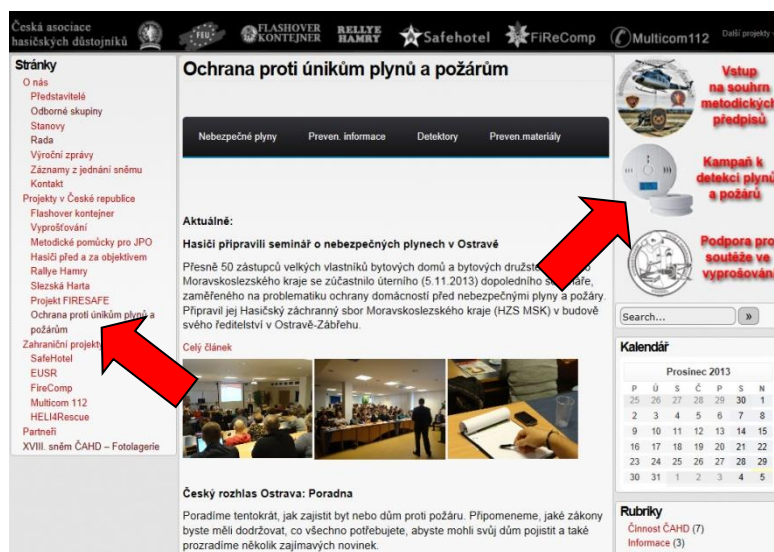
Česká asociace hasičských důstojníků

FEU

FLASHOVER KONTEJNER

RELLYE HAMRY

Safehotel

FiReComp

Multicom112

Další projekty

Stránky
O nás
Představitelé
Odborné skupiny
Stanovy
Rada
Výroční zprávy
Záznamy z jednání sněmu
Kontakt
Projekty v České republice
Flashover kontejner
Vyprošťování
Metodické pomůcky pro JPO
Hasiči před a za objektivem
Rallye Hamry
Slezská Harta
Projekt FIRESAFE
Ochrana proti únikům plynů a požárům
Zahraniční projekty
SafeHotel
EUSR
FireComp
Multicom 112
HELI4Rescue
Partneři
XVIII. sněm ČAHD – Fotogalerie

Ochrana proti únikům plynů a požárům

Nebezpečné plyny | Preven. informace | Detektory | Preven.materiály

Aktuálně:

Hasiči připravili seminář o nebezpečných plynech v Ostravě

Přesně 50 zástupců velkých vlastníků bytových domů a bytových družstev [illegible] Moravskoslezského kraje se zúčastnilo úterního (5.11.2013) dopoledního s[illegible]áře, zaměřeného na problematiku ochrany domácností před nebezpečnými plyny a požáry. Připravil jej Hasičský záchranný sbor Moravskoslezského kraje (HZS MSK) v budově svého ředitelství v Ostravě-Zábřehu.

Celý článek

Český rozhlas Ostrava: Poradna

Poradíme tentokrát, jak zajistit byt nebo dům proti požáru. Připomeneme, jaké zákony byste měli dodržovat, co všechno potřebujete, abyste mohli svůj dům pojistit a také prozradíme několik zajímavých novinek.

Vstup na souhrn metodických předpisů

Kampaň k detekci plynů a požárů

Podpora pro soutěže ve vyprošťování

Search...

Kalendář

Prosinec 2013

| P | Ú | S | Č | P | S | N |
|---|---|---|---|---|---|---|
| 25 | 26 | 27 | 28 | 29 | 30 | 1 |
| 2 | 3 | 4 | 5 | 6 | 7 | 8 |
| 9 | 10 | 11 | 12 | 13 | 14 | 15 |
| 16 | 17 | 18 | 19 | 20 | 21 | 22 |
| 23 | 24 | 25 | 26 | 27 | 28 | 29 |
| 30 | 31 | 1 | 2 | 3 | 4 | 5 |

Rubriky
Činnost ČAHD (7)
Informace (3)